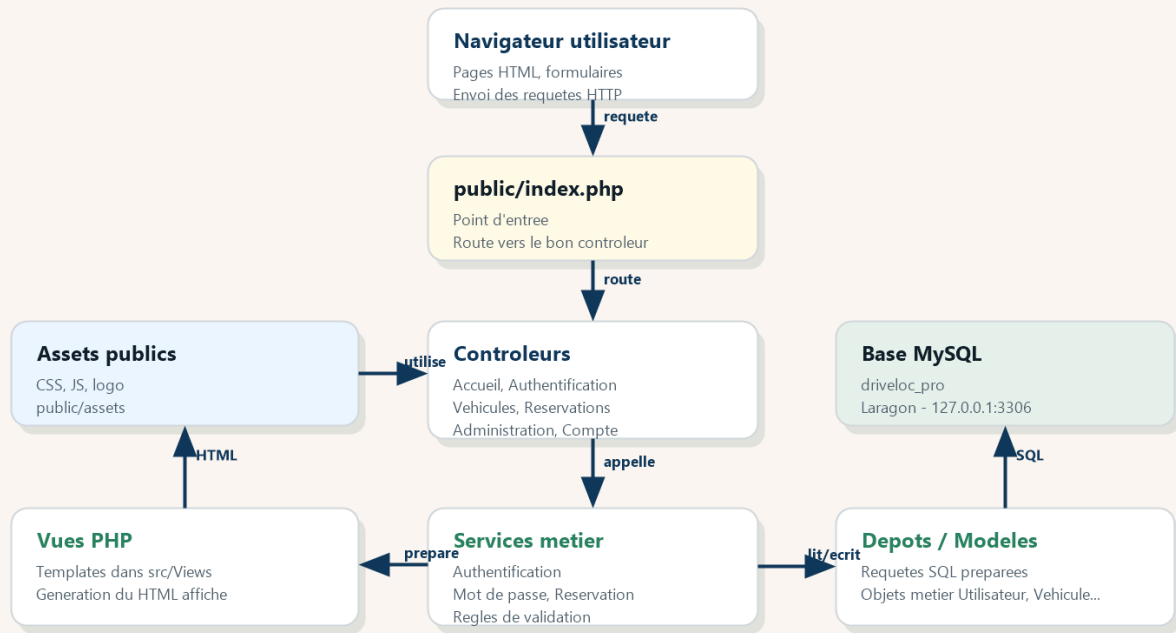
Navigateur utilisateur
Pages HTML, formulaires
Envoi des requetes HTTP

requete

public/index.php
Point d'entree
Route vers le bon controleur

route

Assets publics
CSS, JS, logo
public/assets

utilise

Controleurs
Accueil, Authentification
Vehicules, Reservations
Administration, Compte

Base MySQL
driveloc_pro
Laragon - 127.0.0.1:3306

HTML

appelle

SQL

Vues PHP
Templates dans src/Views
Generation du HTML affiche

prepare

Services metier
Authentification
Mot de passe, Reservation
Regles de validation

lit/ecrit

Depots / Modeles
Requetes SQL preparees
Objets metier Utilisateur, Vehicule...